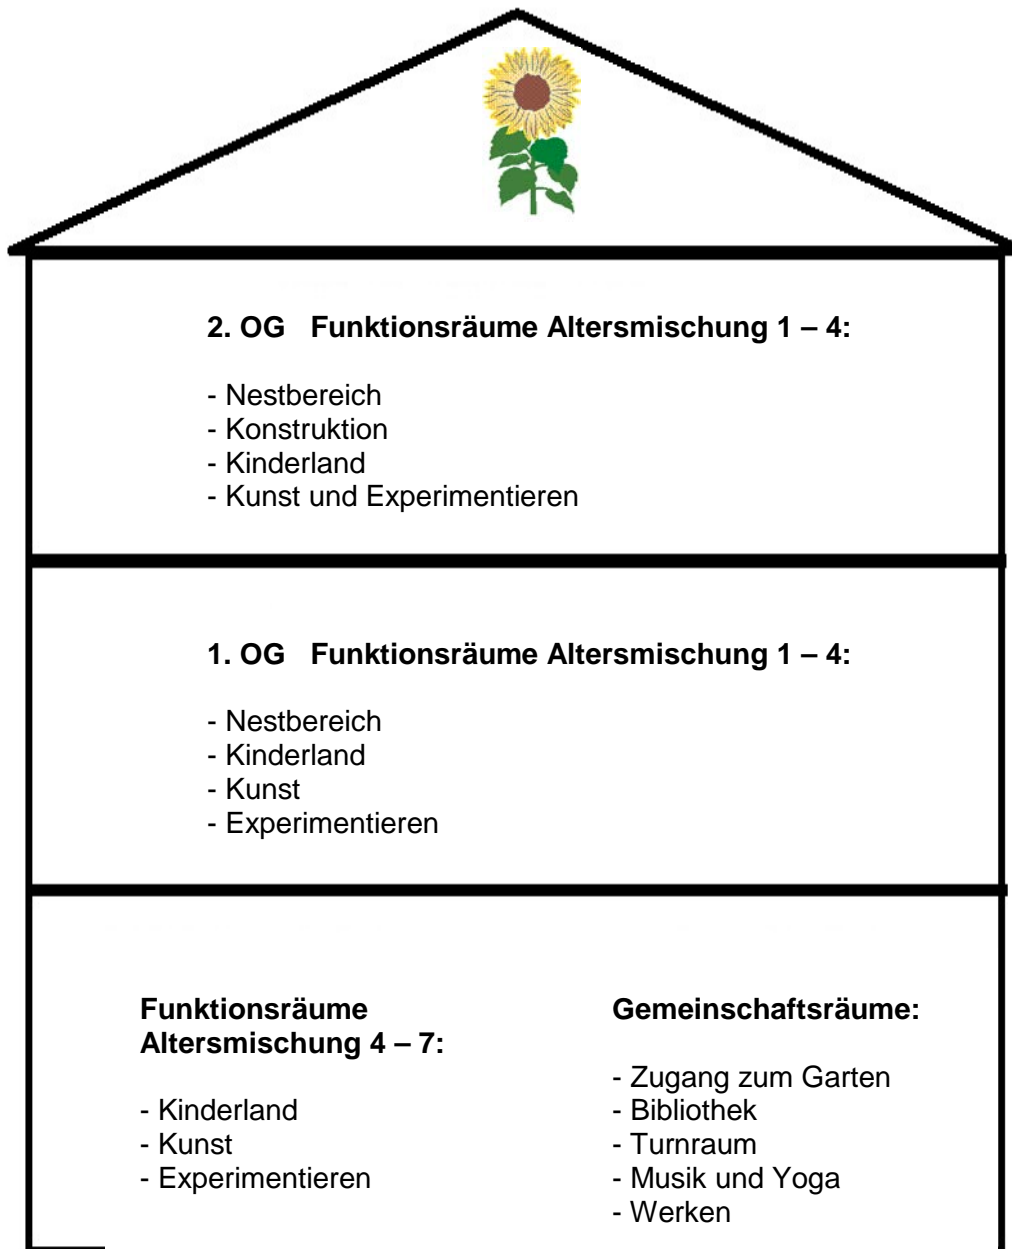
2. OG Funktionsräume Altersmischung 1 – 4:

- Nestbereich
- Konstruktion
- Kinderland
- Kunst und Experimentieren

1. OG Funktionsräume Altersmischung 1 – 4:

- Nestbereich
- Kinderland
- Kunst
- Experimentieren

Funktionsräume Altersmischung 4 – 7:

- Kinderland
- Kunst
- Experimentieren

Gemeinschaftsräume:

- Zugang zum Garten
- Bibliothek
- Turnraum
- Musik und Yoga
- Werken